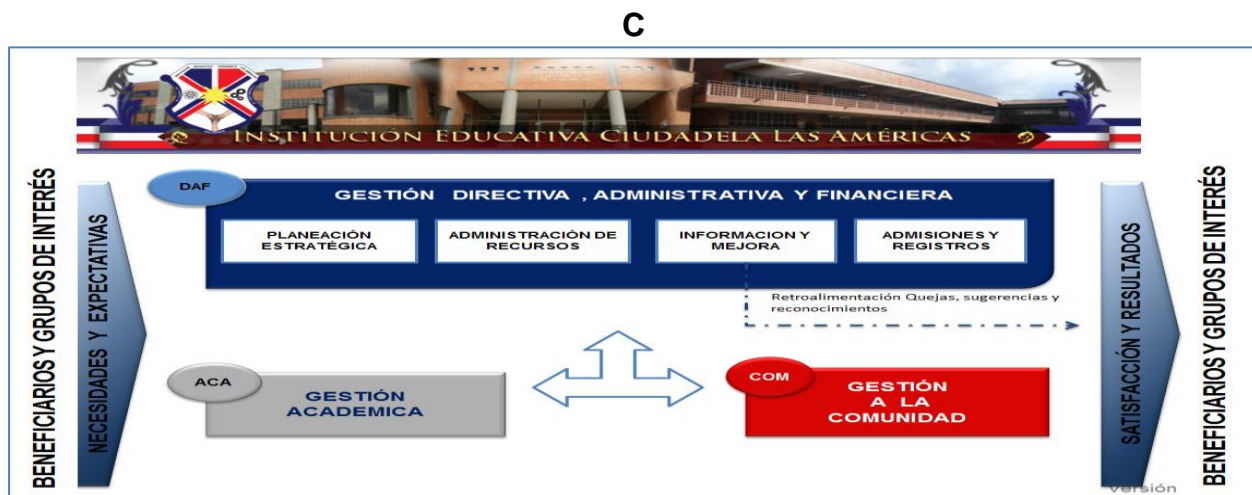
C

INSTITUCIÓN EDUCATIVA CIUDADELA LAS AMÉRICAS

BENEFICIARIOS Y GRUPOS DE INTERÉS

NECESIDADES Y EXPECTATIVAS

DAF

GESTIÓN DIRECTIVA , ADMINISTRATIVA Y FINANCIERA

PLANEACIÓN ESTRATÉGICA

ADMINISTRACIÓN DE RECURSOS

INFORMACION Y MEJORA

ADMISIONES Y REGISTROS

Retroalimentación Quejas, sugerencias y reconocimientos

ACA

GESTIÓN ACADEMICA

COM

GESTIÓN A LA COMUNIDAD

SATISFACCIÓN Y RESULTADOS

BENEFICIARIOS Y GRUPOS DE INTERÉS

Versión